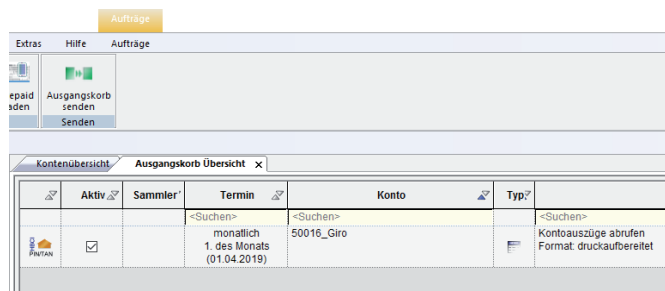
Aufträge

Extras Hilfe Aufträge

epaid aden

Ausgangskorb senden

Senden

Kontenübersicht Ausgangskorb Übersicht ×

| | Aktiv | Sammler | Termin | Konto | Typ | |
|---|---|---|---|---|---|---|
| | | | <Suchen> | <Suchen> | | <Suchen> |
| PIN/TAN | ☑ | | monatlich 1. des Monats (01.04.2019) | 50016_Giro | | Kontoauszüge abrufen Format: druckaufbereitet |